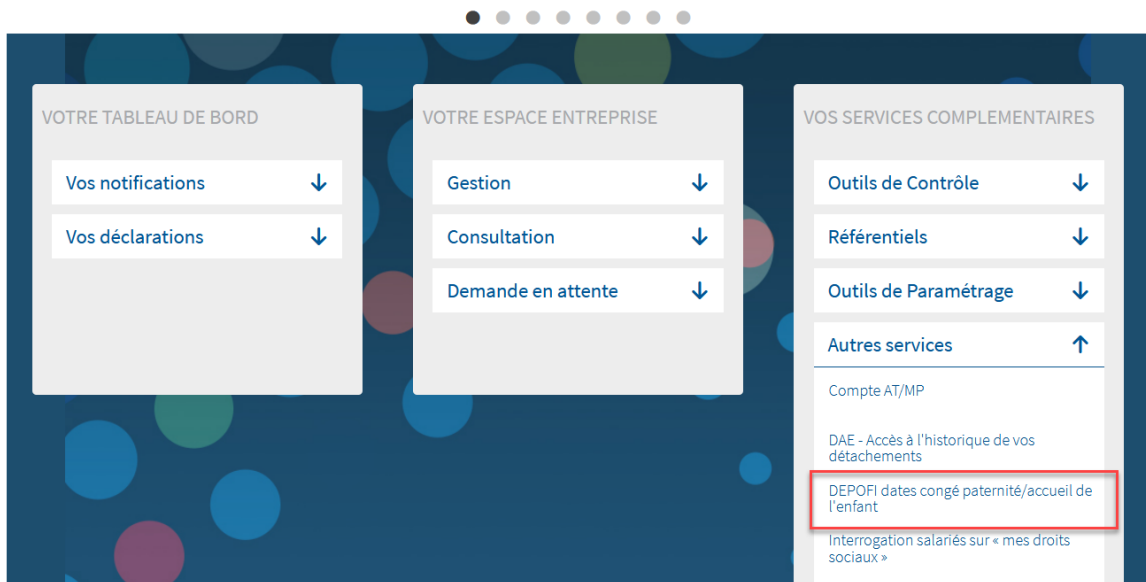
VOTRE TABLEAU DE BORD

Vos notifications

Vos déclarations

VOTRE ESPACE ENTREPRISE

Gestion

Consultation

Demande en attente

VOS SERVICES COMPLEMENTAIRES

Outils de Contrôle

Référentiels

Outils de Paramétrage

Autres services

Compte AT/MP

DAE - Accès à l'historique de vos détachements

DEPOFI dates congé paternité/accueil de l'enfant

Interrogation salariés sur « mes droits sociaux »